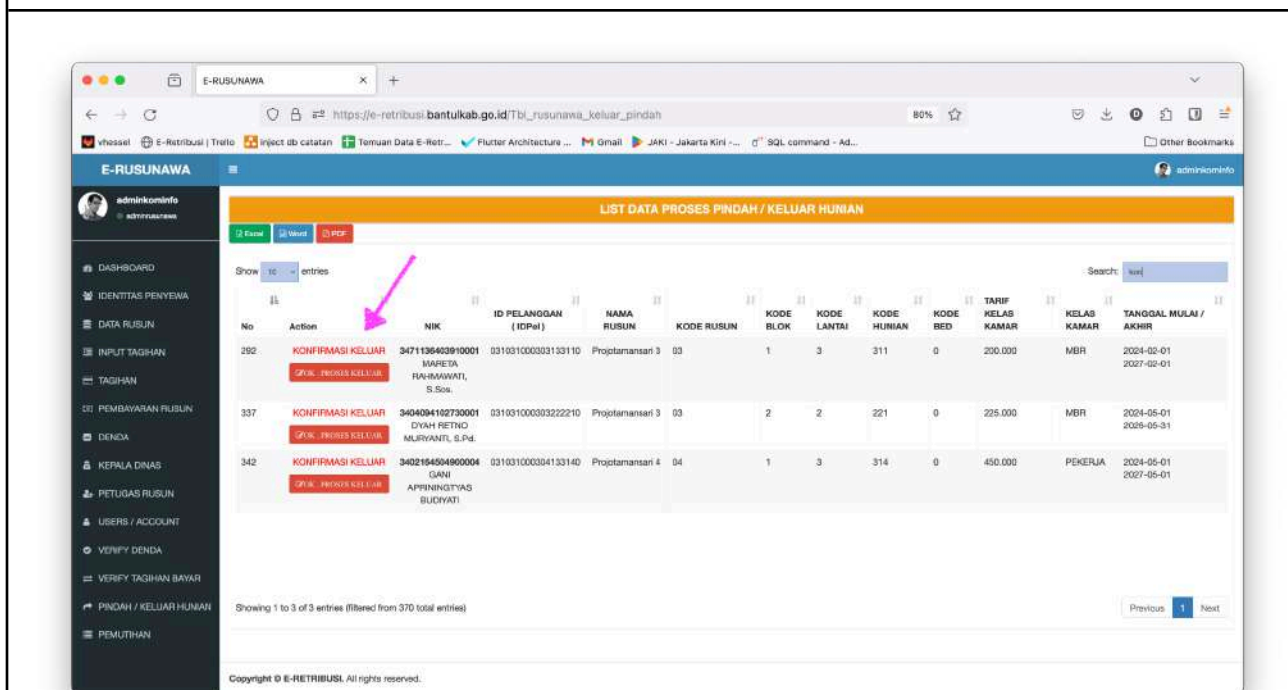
E-RUSUNAWA

https://e-retribusi.bantulkab.go.id/Tbl_rusunawa_keluar_pindah

80%

vhessel E-Retribusi | Trello inject db catatan Temuan Data E-Retr... Flutter Architecture ... Gmail JAKI - Jakarta Kini -... SQL command - Ad...

Other Bookmarks

E-RUSUNAWA

adminkominfo

adminkominfo

adminrusunawa

DASHBOARD
IDENTITAS PENYEWA
DATA RUSUN
INPUT TAGIHAN
TAGIHAN
PEMBAYARAN RUSUN
DENDA
KEPALA DINAS
PETUGAS RUSUN
USERS / ACCOUNT
VERIFY DENDA
VERIFY TAGIHAN BAYAR
PINDAH / KELUAR HUNIAN
PEMUTIHAN

LIST DATA PROSES PINDAH / KELUAR HUNIAN

Excel Word PDF

Show 10 entries

Search: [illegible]

| No | Action | NIK | ID PELANGGAN (IDPel) | NAMA RUSUN | KODE RUSUN | KODE BLOK | KODE LANTAI | KODE HUNIAN | KODE BED | TARIF KELAS KAMAR | KELAS KAMAR | TANGGAL MULAI / AKHIR |
|---|---|---|---|---|---|---|---|---|---|---|---|---|
| 292 | KONFIRMASI KELUAR OK - PROSES KELUAR | 3471136403910001 MARETA RAHMAWATI, S.Sos. | 031031000303133110 | Projotamansari 3 | 03 | 1 | 3 | 311 | 0 | 200.000 | MBR | 2024-02-01 2027-02-01 |
| 337 | KONFIRMASI KELUAR OK - PROSES KELUAR | 3404094102730001 DYAH RETNO MURYANTI, S.Pd. | 031031000303222210 | Projotamansari 3 | 03 | 2 | 2 | 221 | 0 | 225.000 | MBR | 2024-05-01 2026-05-31 |
| 342 | KONFIRMASI KELUAR OK - PROSES KELUAR | 3402164504900004 GANI APRININGTYAS BUDIYATI | 031031000304133140 | Projotamansari 4 | 04 | 1 | 3 | 314 | 0 | 450.000 | PEKERJA | 2024-05-01 2027-05-01 |

Showing 1 to 3 of 3 entries (filtered from 370 total entries)

Previous 1 Next

Copyright © E-RETRIBUSI. All rights reserved.